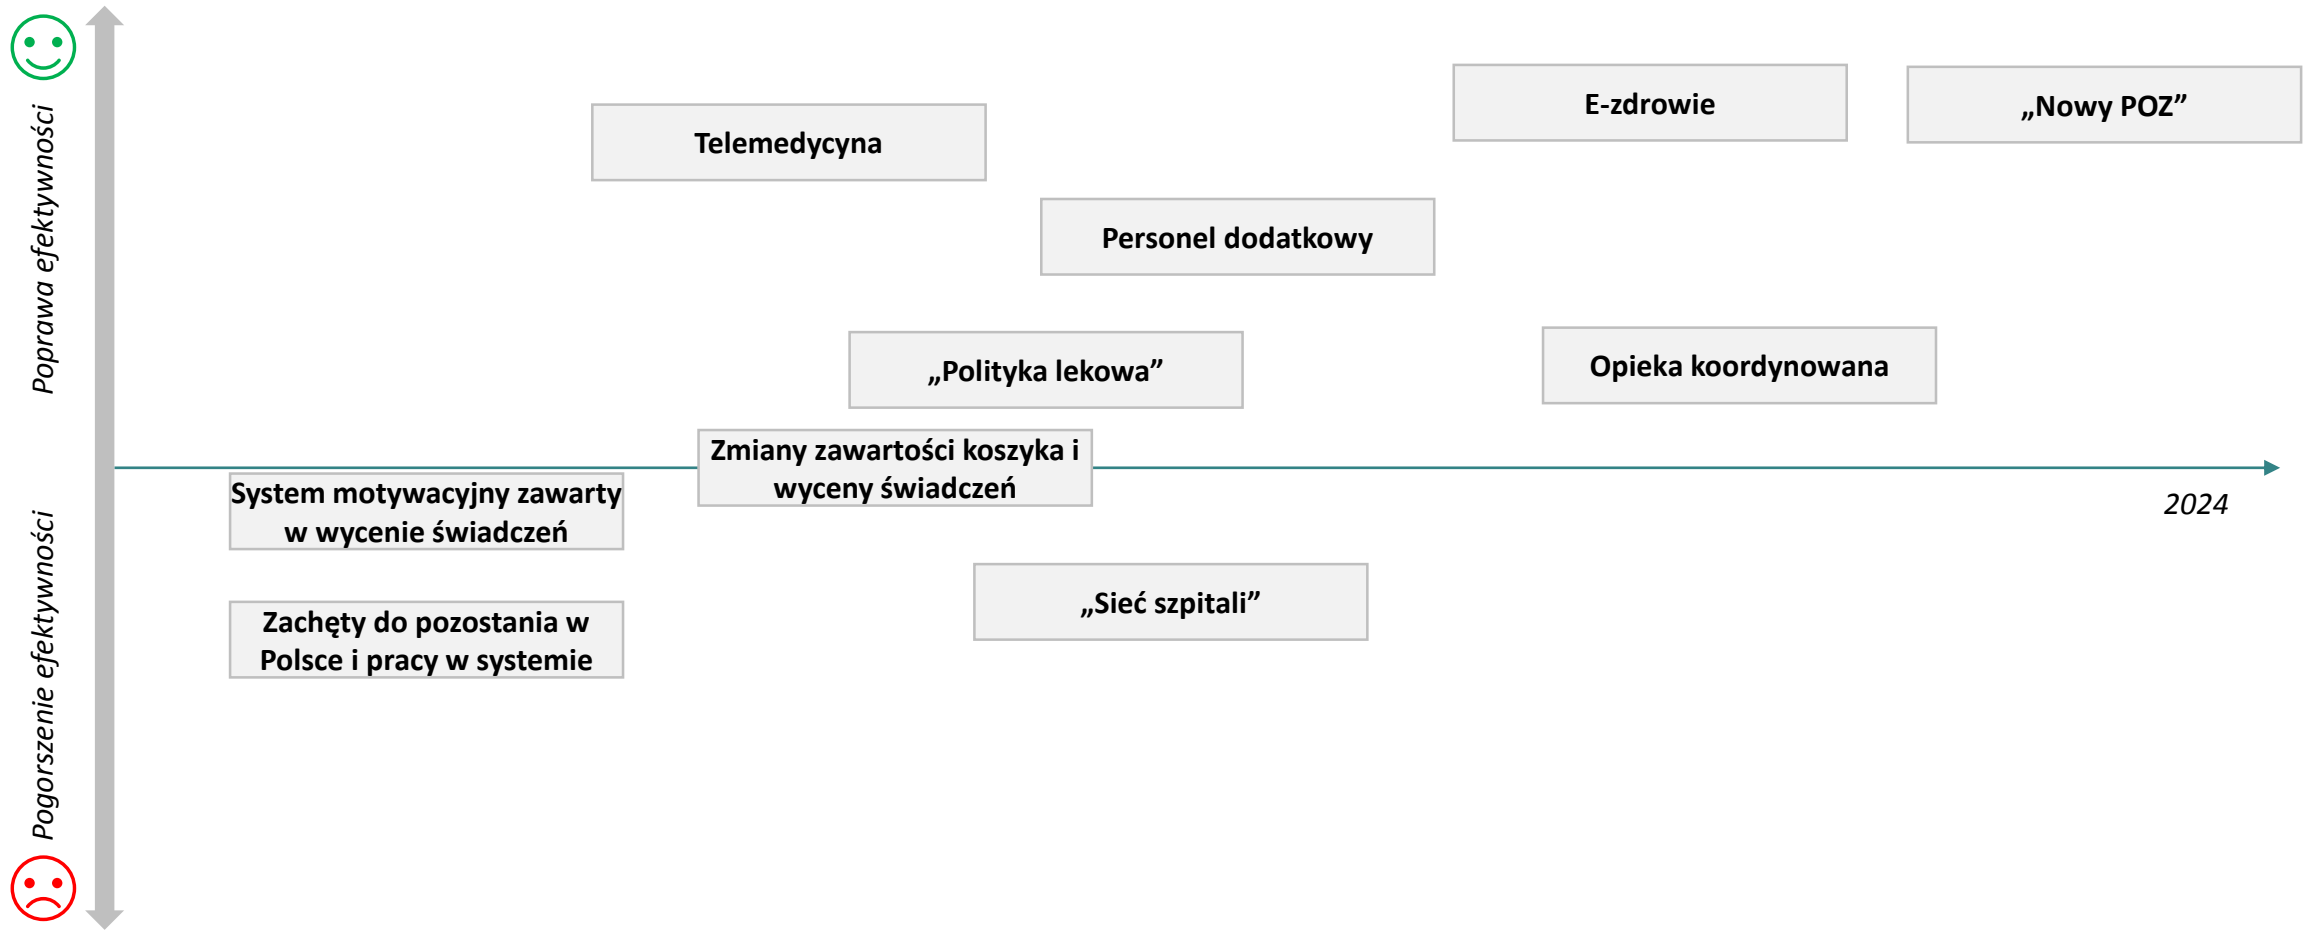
Poprawa efektywności

Pogorszenie efektywności

Telemedycyna

E-zdrowie

„Nowy POZ”

Personel dodatkowy

„Polityka lekowa”

Opieka koordynowana

Zmiany zawartości koszyka i wyceny świadczeń

System motywacyjny zawarty w wycenie świadczeń

2024

Zachęty do pozostania w Polsce i pracy w systemie

„Sieć szpitali”